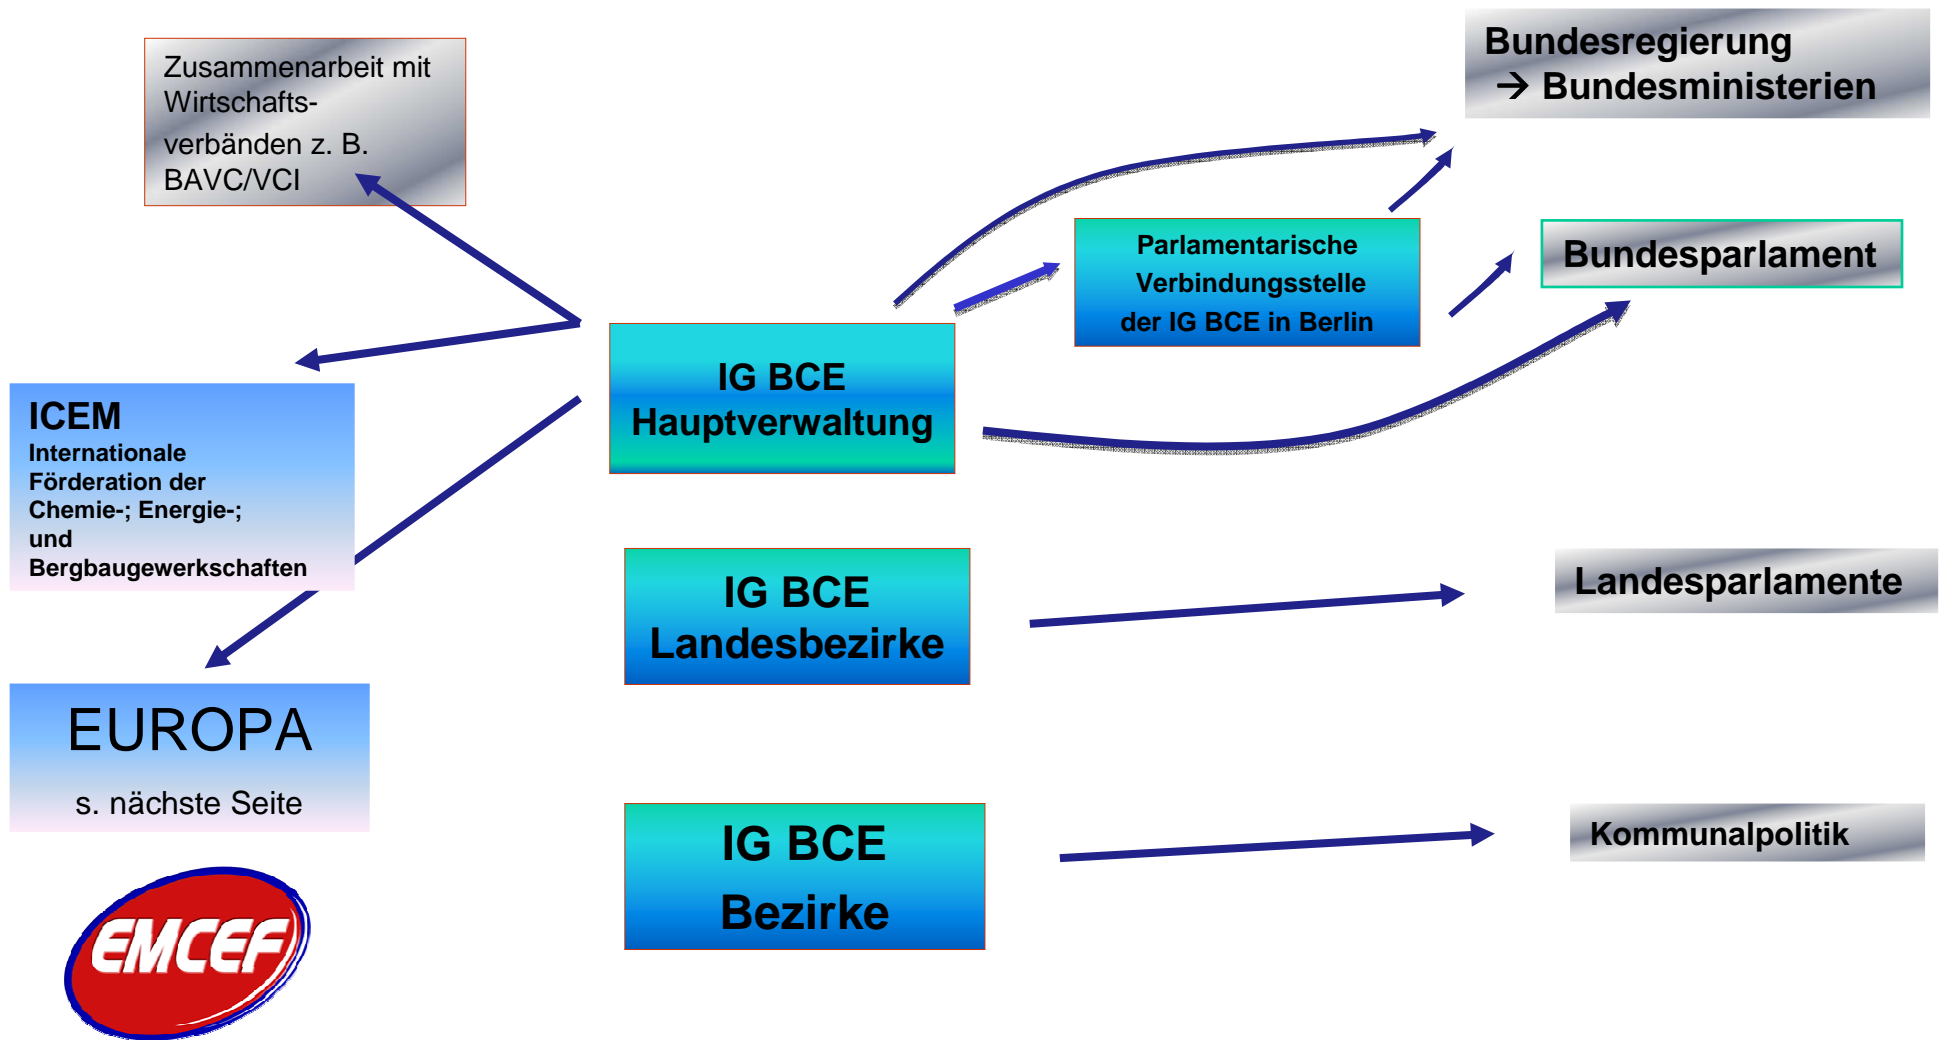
Zusammenarbeit mit Wirtschaftsverbänden z. B. BAVC/VCI

Bundesregierung
→ Bundesministerien

Parlamentarische Verbindungsstelle der IG BCE in Berlin

Bundesparlament

ICEM
Internationale Förderation der Chemie-; Energie-; und Bergbaugewerkschaften

IG BCE
Hauptverwaltung

IG BCE
Landesbezirke

Landesparlamente

EUROPA
s. nächste Seite

IG BCE
Bezirke

Kommunalpolitik

EMCEF